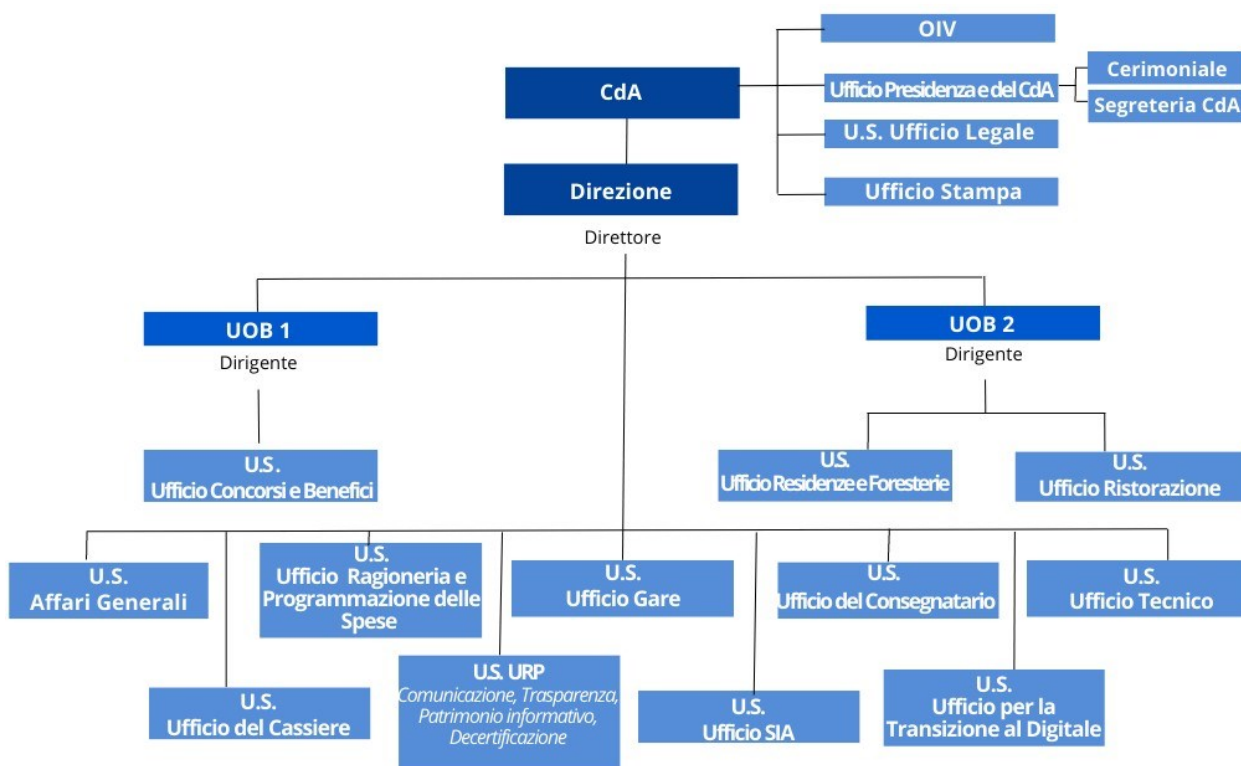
OIV

CdA

Ufficio Presidenza e del CdA

Cerimoniale

Segreteria CdA

U.S. Ufficio Legale

Direzione

Ufficio Stampa

Direttore

UOB 1

Dirigente

UOB 2

Dirigente

U.S.
Ufficio Concorsi e Benefici

U.S.
Ufficio Residenze e Foresterie

U.S.
Ufficio Ristorazione

U.S.
Affari Generali

U.S.
Ufficio Ragioneria e Programmazione delle Spese

U.S.
Ufficio Gare

U.S.
Ufficio del Consegnatario

U.S.
Ufficio Tecnico

U.S.
Ufficio del Cassiere

U.S. URP
Comunicazione, Trasparenza, Patrimonio informativo, Decertificazione

U.S.
Ufficio SIA

U.S.
Ufficio per la Transizione al Digitale